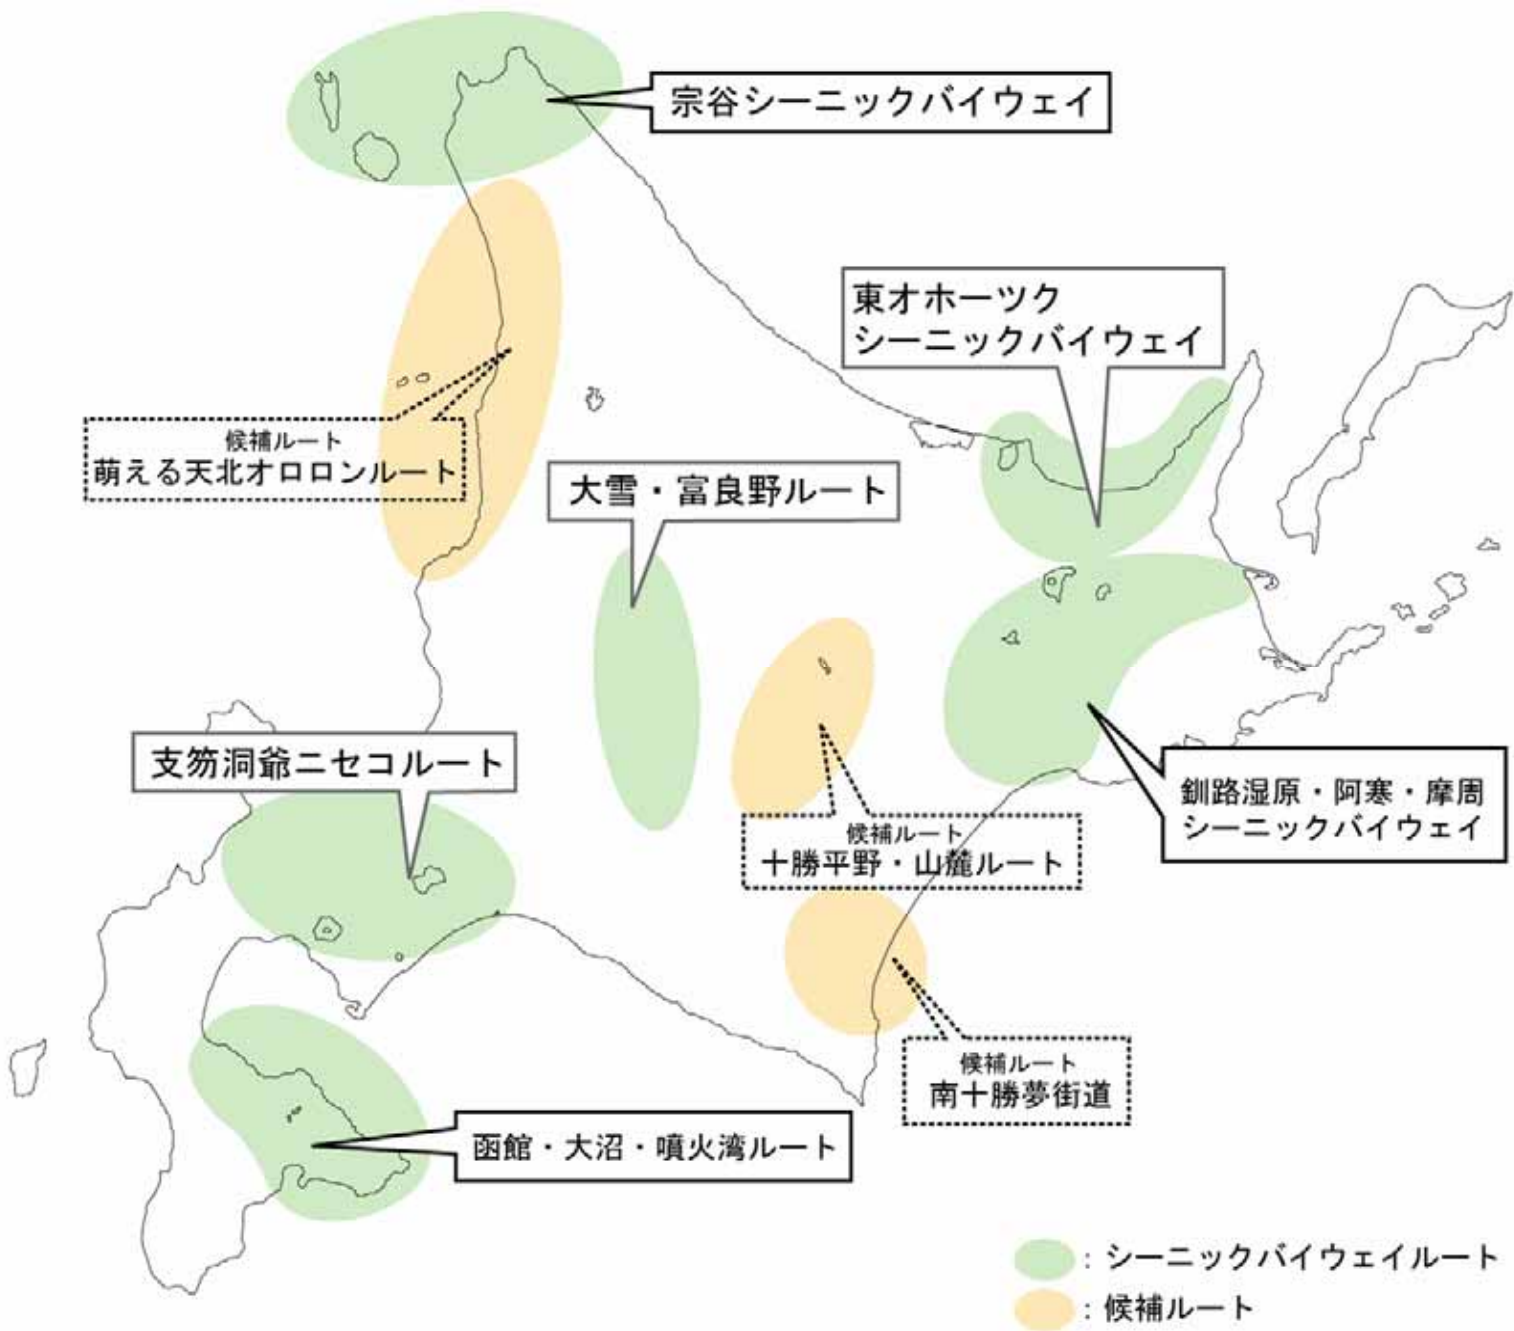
宗谷シーニックバイウェイ

東オホーツク
シーニックバイウェイ

候補ルート
萌える天北オロロンルート

大雪・富良野ルート

支笏洞爺ニセコルート

釧路湿原・阿寒・摩周
シーニックバイウェイ

候補ルート
十勝平野・山麓ルート

候補ルート
南十勝夢街道

函館・大沼・噴火湾ルート

：シーニックバイウェイルート
：候補ルート